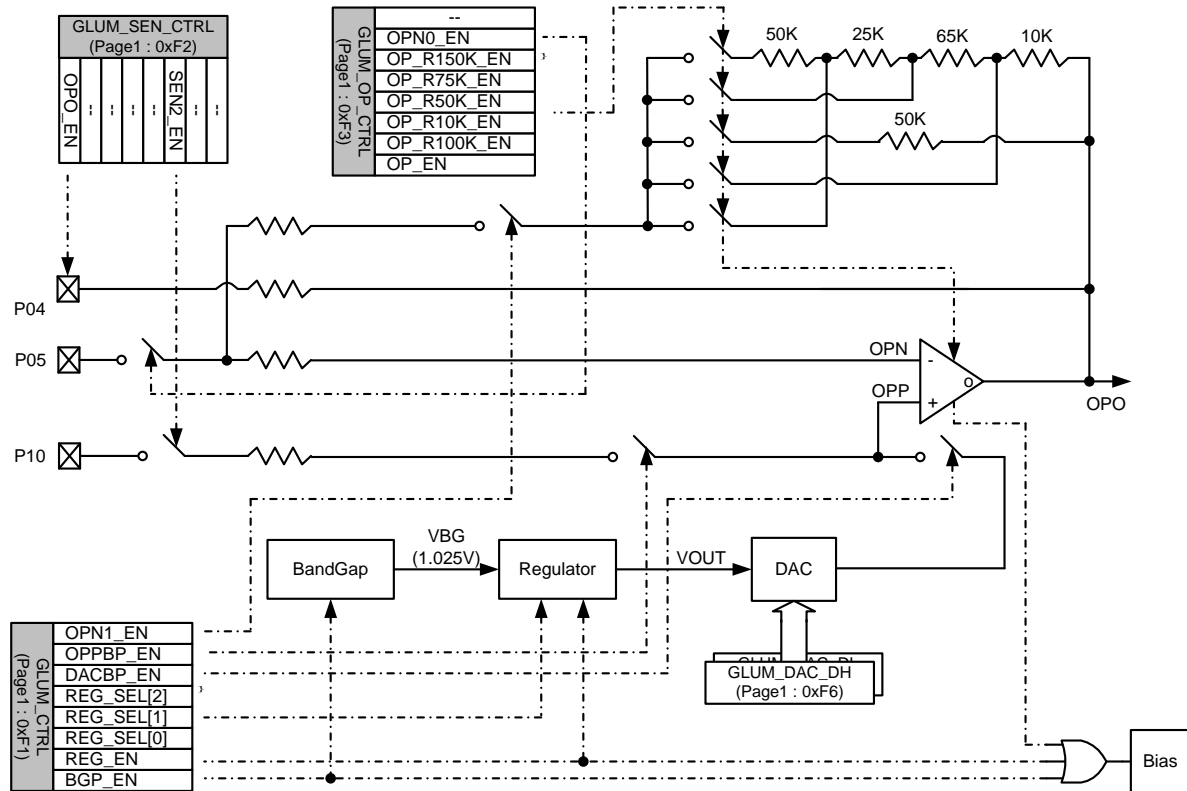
GLUM_SEN_CTRL
(Page1 : 0xF2)

OPO_EN
--
--
--
SEN2_EN
--
--

GLUM_OP_CTRL
(Page1 : 0xF3)

| -- |
|---|
| OPN0_EN |
| OP_R150K_EN |
| OP_R75K_EN |
| OP_R50K_EN |
| OP_R10K_EN |
| OP_R100K_EN |
| OP_EN |

50K 25K 65K 10K

50K

P04

P05

OPN

OPP

OPO

P10

BandGap

VBG
(1.025V)

Regulator

VOUT

DAC

GLUM_CTRL
(Page1 : 0xF1)

| OPN1_EN |
|---|
| OPPBP_EN |
| DACBP_EN |
| REG_SEL[2] |
| REG_SEL[1] |
| REG_SEL[0] |
| REG_EN |
| BGP_EN |

GLUM_DAC_DL
GLUM_DAC_DH
(Page1 : 0xF6)

Bias